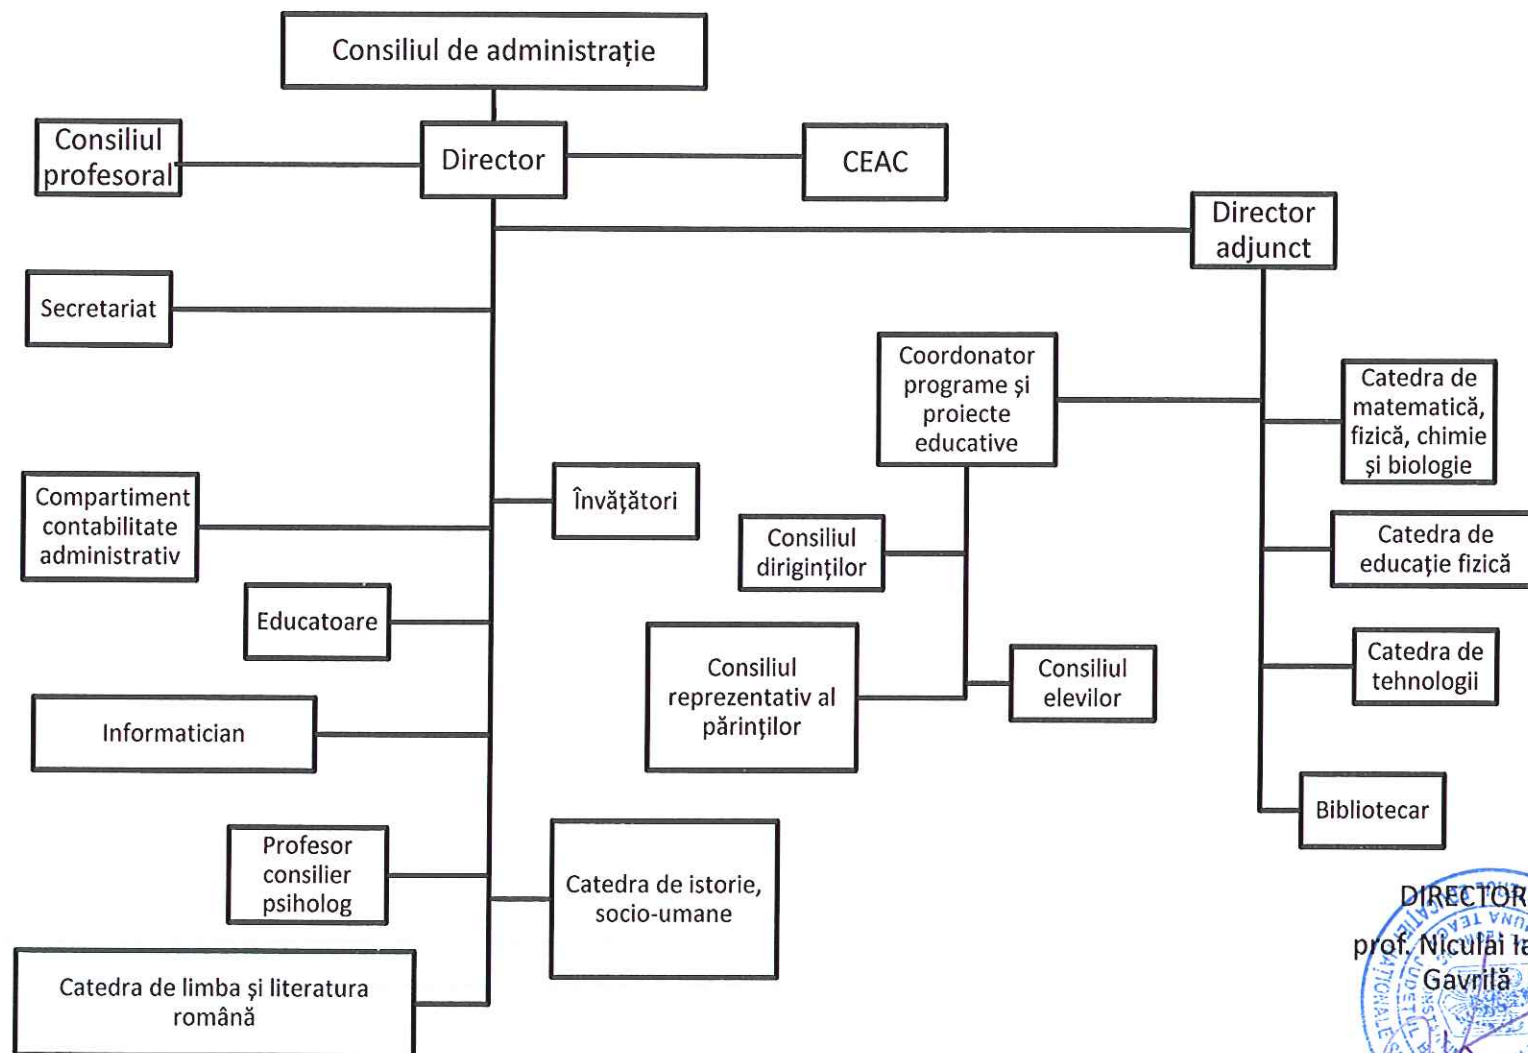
Consiliul de administrație

Consiliul profesoral

Director

CEAC

Director adjunct

Secretariat

Coordonator programe și proiecte educative

Catedra de matematică, fizică, chimie și biologie

Compartiment contabilitate administrativ

Învățători

Consiliul diriginților

Catedra de educație fizică

Educatoare

Consiliul reprezentativ al părinților

Consiliul elevilor

Catedra de tehnologii

Informatician

Bibliotecar

Profesor consilier psiholog

Catedra de istorie, socio-umane

Catedra de limba și literatura română

DIRECTOR
prof. Niculai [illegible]
Gavrilă